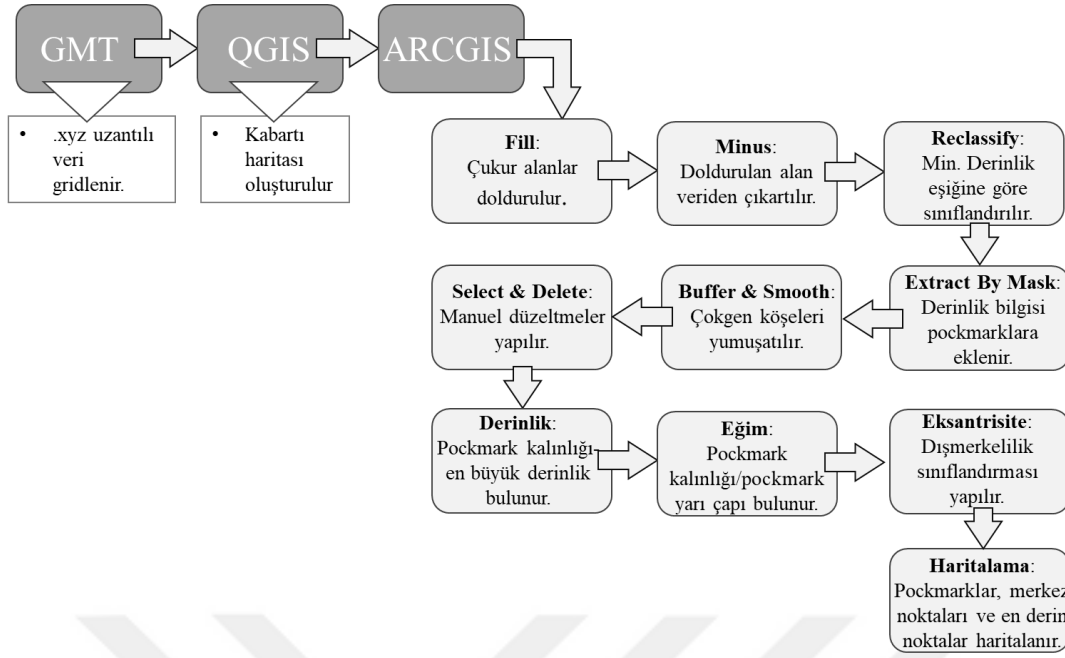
GMT

QGIS

ARCGIS

• .xyz uzantılı veri gridlenir.

• Kabartı haritası oluşturulur

**Fill**: Çukur alanlar doldurulur.

**Minus**: Doldurulan alan veriden çıkartılır.

**Reclassify**: Min. Derinlik eşiğine göre sınıflandırılır.

**Extract By Mask**: Derinlik bilgisi pockmarklara eklenir.

**Buffer & Smooth**: Çokgen köşeleri yumuşatılır.

**Select & Delete**: Manuel düzeltmeler yapılır.

**Derinlik**: Pockmark kalınlığı-en büyük derinlik bulunur.

**Eğim**: Pockmark kalınlığı/pockmark yarı çapı bulunur.

**Eksantrisite**: Dışmerkelilik sınıflandırması yapılır.

**Haritalama**: Pockmarklar, merkez noktaları ve en derin noktalar haritalanır.